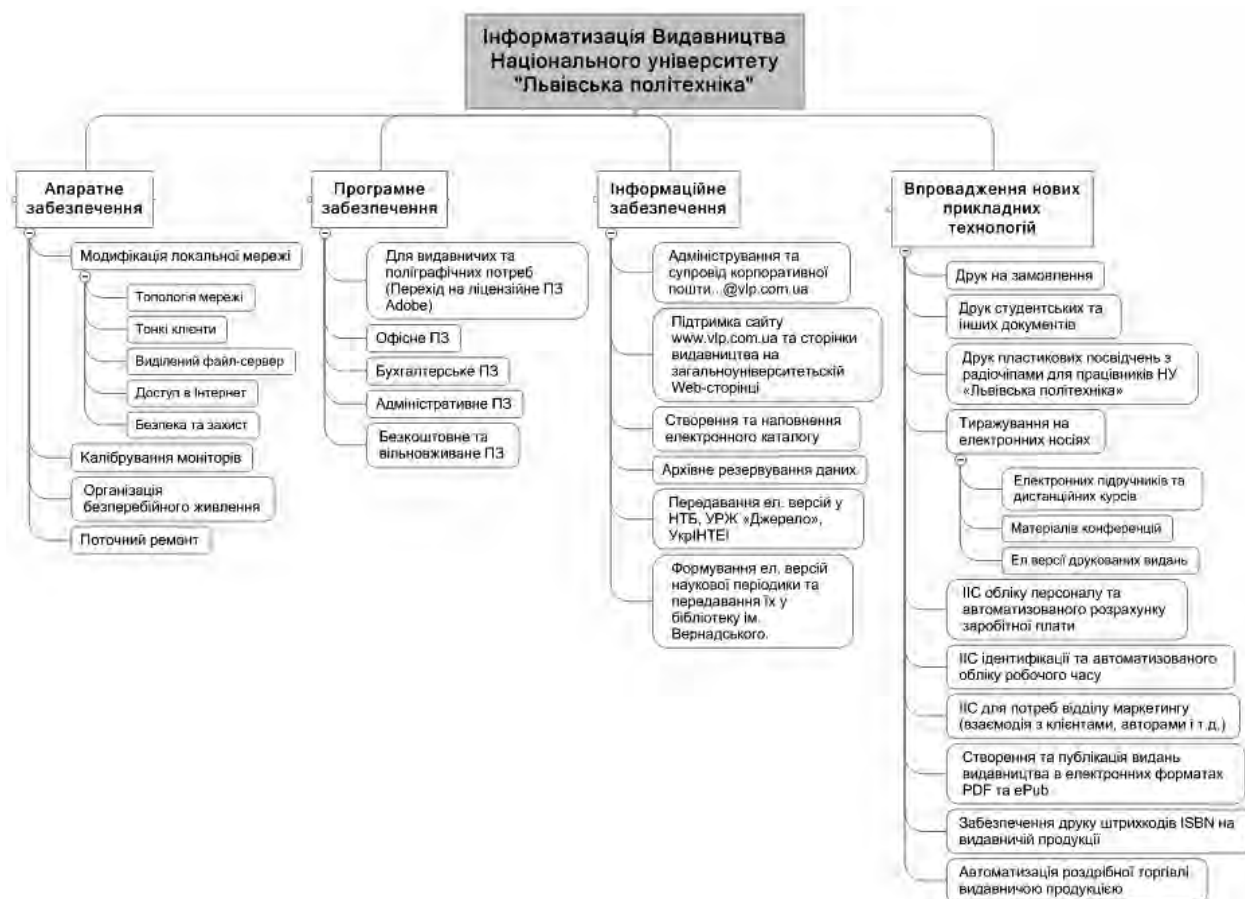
Інформатизація Видавництва Національного університету "Львівська політехніка"

Апаратне забезпечення

Модифікація локальної мережі

Топологія мережі

Тонкі клієнти

Виділений файл-сервер

Доступ в Інтернет

Безпека та захист

Калібрування моніторів

Організація безперебійного живлення

Поточний ремонт

Програмне забезпечення

Для видавничих та поліграфічних потреб (Перехід на ліцензійне ПЗ Adobe)

Офісне ПЗ

Бухгалтерське ПЗ

Адміністративне ПЗ

Безкоштовне та вільновживане ПЗ

Інформаційне забезпечення

Адміністрування та супровід корпоративної пошти...@vlp.com.ua

Підтримка сайту www.vlp.com.ua та сторінки видавництва на загальноуніверситетській Web-сторінці

Створення та наповнення електронного каталогу

Архівне резервування даних

Передавання ел. версій у НТБ, УРЖ «Джерело», УкрІНТЕІ

Формування ел. версій наукової періодики та передавання їх у бібліотеку ім. Вернадського.

Впровадження нових прикладних технологій

Друк на замовлення

Друк студентських та інших документів

Друк пластикових посвідчень з радіочіпами для працівників НУ «Львівська політехніка»

Тиражування на електронних носіях

Електронних підручників та дистанційних курсів

Матеріалів конференцій

Ел версії друкованих видань

ІІС обліку персоналу та автоматизованого розрахунку заробітної плати

ІІС ідентифікації та автоматизованого обліку робочого часу

ІІС для потреб відділу маркетингу (взаємодія з клієнтами, авторами і т.д.)

Створення та публікація видань видавництва в електронних форматах PDF та ePub

Забезпечення друку штрихкодів ISBN на видавничій продукції

Автоматизація роздрібної торгівлі видавничою продукцією